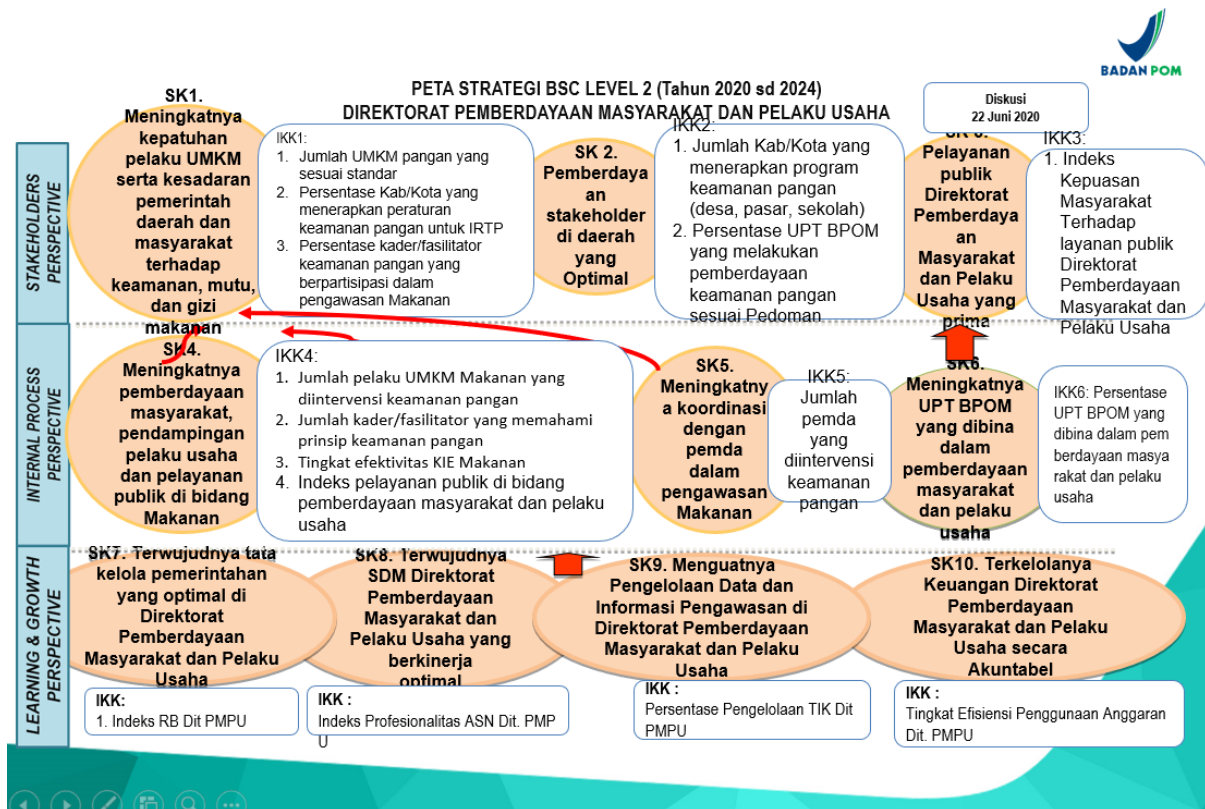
BADAN POM

PETA STRATEGI BSC LEVEL 2 (Tahun 2020 sd 2024)
DIREKTORAT PEMBERDAYAAN MASYARAKAT DAN PELAKU USAHA

Diskusi
22 Juni 2020

STAKEHOLDERS PERSPECTIVE

SK1. Meningkatnya kepatuhan pelaku UMKM serta kesadaran pemerintah daerah dan masyarakat terhadap keamanan, mutu, dan gizi makanan

IKK1:
1. Jumlah UMKM pangan yang sesuai standar
2. Persentase Kab/Kota yang menerapkan peraturan keamanan pangan untuk IRTP
3. Persentase kader/fasilitator keamanan pangan yang berpartisipasi dalam pengawasan Makanan

SK 2. Pemberdayaan stakeholder di daerah yang Optimal

IKK2:
1. Jumlah Kab/Kota yang menerapkan program keamanan pangan (desa, pasar, sekolah)
2. Persentase UPT BPOM yang melakukan pemberdayaan keamanan pangan sesuai Pedoman

SK 3. Pelayanan publik Direktorat Pemberdayaan Masyarakat dan Pelaku Usaha yang prima

IKK3:
1. Indeks Kepuasan Masyarakat Terhadap layanan publik Direktorat Pemberdayaan Masyarakat dan Pelaku Usaha

INTERNAL PROCESS PERSPECTIVE

SK4. Meningkatnya pemberdayaan masyarakat, pendampingan pelaku usaha dan pelayanan publik di bidang Makanan

IKK4:
1. Jumlah pelaku UMKM Makanan yang diintervensi keamanan pangan
2. Jumlah kader/fasilitator yang memahami prinsip keamanan pangan
3. Tingkat efektivitas KIE Makanan
4. Indeks pelayanan publik di bidang pemberdayaan masyarakat dan pelaku usaha

SK5. Meningkatnya koordinasi dengan pemda dalam pengawasan Makanan

IKK5:
Jumlah pemda yang diintervensi keamanan pangan

SK6. Meningkatnya UPT BPOM yang dibina dalam pemberdayaan masyarakat dan pelaku usaha

IKK6: Persentase UPT BPOM yang dibina dalam pemberdayaan masyarakat dan pelaku usaha

LEARNING & GROWTH PERSPECTIVE

SK7. Terwujudnya tata kelola pemerintahan yang optimal di Direktorat Pemberdayaan Masyarakat dan Pelaku Usaha

SK8. Terwujudnya SDM Direktorat Pemberdayaan Masyarakat dan Pelaku Usaha yang berkinerja optimal

SK9. Menguatnya Pengelolaan Data dan Informasi Pengawasan di Direktorat Pemberdayaan Masyarakat dan Pelaku Usaha

SK10. Terkelolanya Keuangan Direktorat Pemberdayaan Masyarakat dan Pelaku Usaha secara Akuntabel

IKK :
1. Indeks RB Dit PMPU

IKK :
Indeks Profesionalitas ASN Dit. PMPU

IKK :
Persentase Pengelolaan TIK Dit PMPU

IKK :
Tingkat Efisiensi Penggunaan Anggaran Dit. PMPU